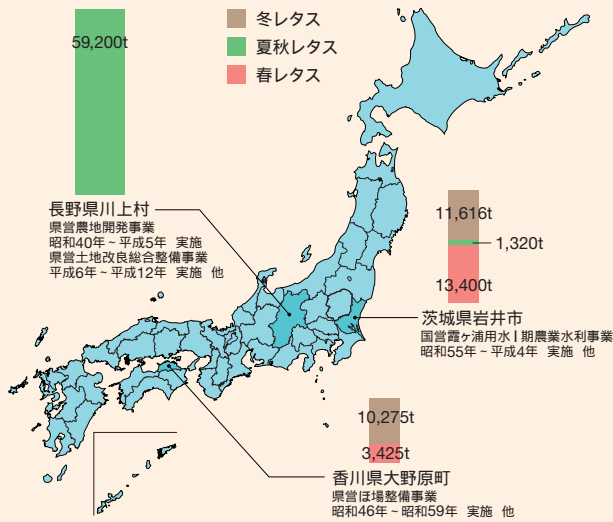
59,200t

冬レタス
夏秋レタス
春レタス

長野県川上村
県営農地開発事業
昭和40年～平成5年 実施
県営土地改良総合整備事業
平成6年～平成12年 実施 他

11,616t
1,320t
13,400t

茨城県岩井市
国営霞ヶ浦用水Ⅰ期農業水利事業
昭和55年～平成4年 実施 他

10,275t
3,425t

香川県大野原町
県営ほ場整備事業
昭和46年～昭和59年 実施 他